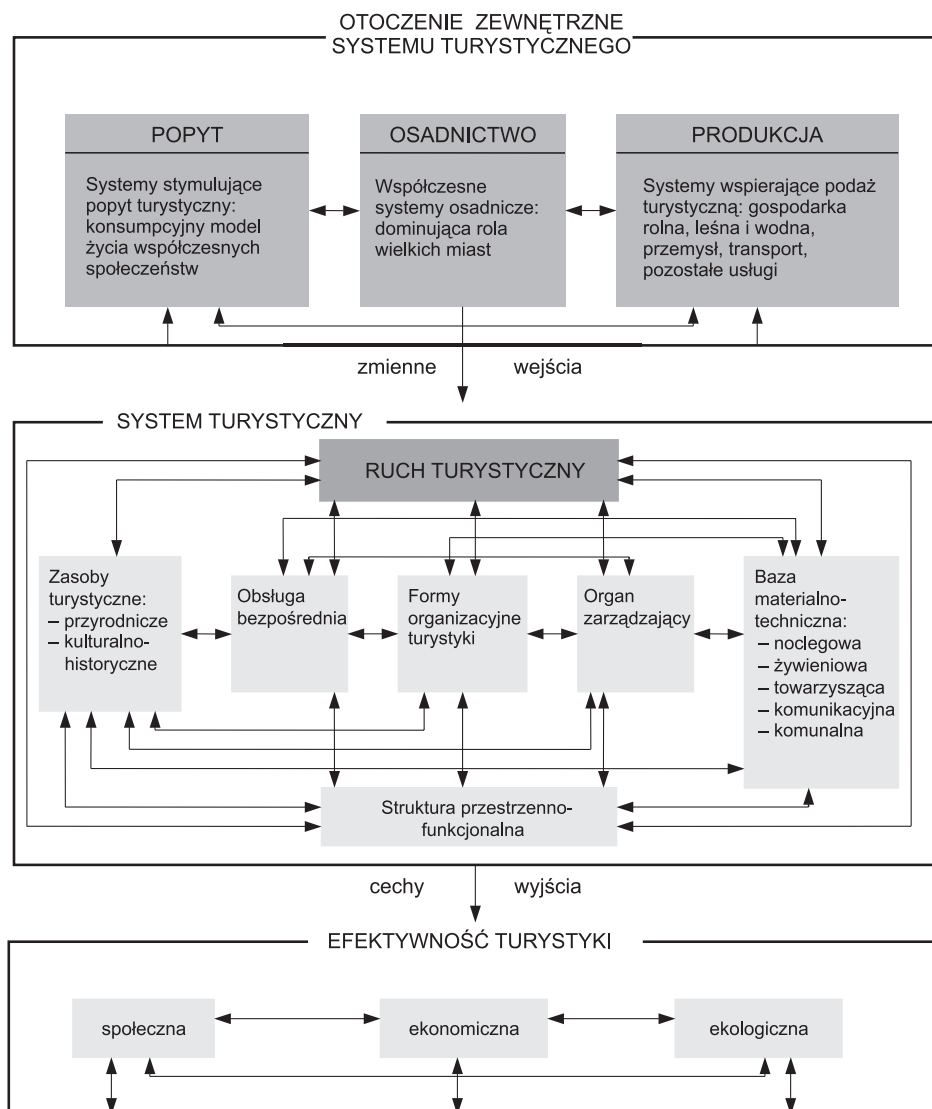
OTOCZENIE ZEWNĘTRZNE SYSTEMU TURYSTYCZNEGO

POPYT

Systemy stymulujące popyt turystyczny: konsumpcyjny model życia współczesnych społeczeństw

OSADNICTWO

Współczesne systemy osadnicze: dominująca rola wielkich miast

PRODUKCJA

Systemy wspierające podaż turystyczną: gospodarka rolna, leśna i wodna, przemysł, transport, pozostałe usługi

zmienne wejścia

SYSTEM TURYSTYCZNY

RUCH TURYSTYCZNY

Zasoby turystyczne:
– przyrodnicze
– kulturalno-historyczne

Obsługa bezpośrednia

Formy organizacyjne turystyki

Organ zarządzający

Baza materialno-techniczna:
– noclegowa
– żywieniowa
– towarzysząca
– komunikacyjna
– komunalna

Struktura przestrzenno-funkcjonalna

cechy wyjścia

EFEKTYWNOŚĆ TURYSTYKI

społeczna

ekonomiczna

ekologiczna